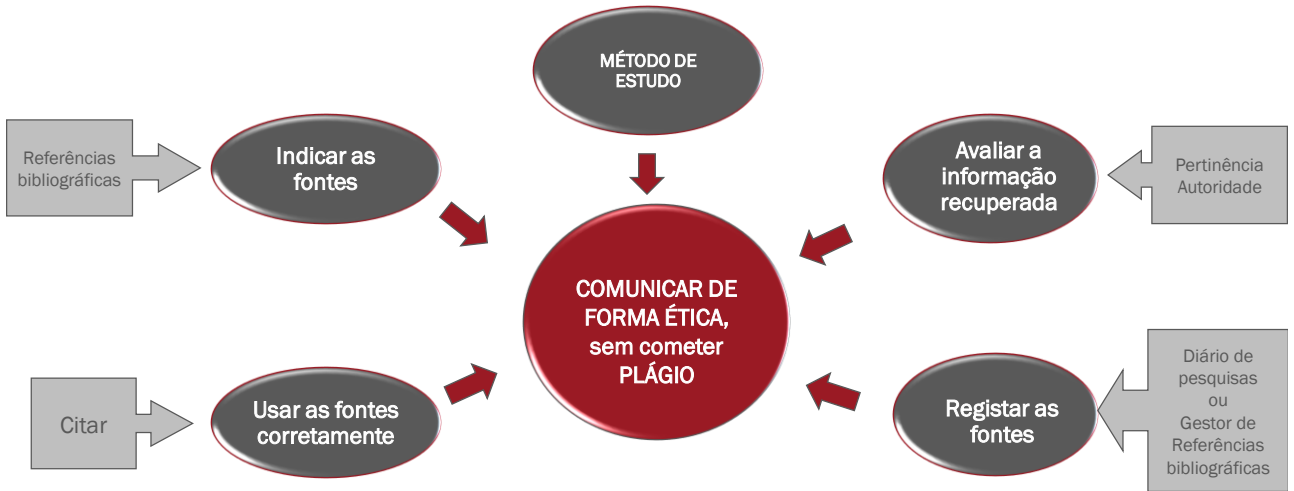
MÉTODO DE ESTUDO

Referências bibliográficas

Indicar as fontes

Avaliar a informação recuperada

Pertinência Autoridade

COMUNICAR DE FORMA ÉTICA, sem cometer PLÁGIO

Citar

Usar as fontes corretamente

Registar as fontes

Diário de pesquisas ou Gestor de Referências bibliográficas